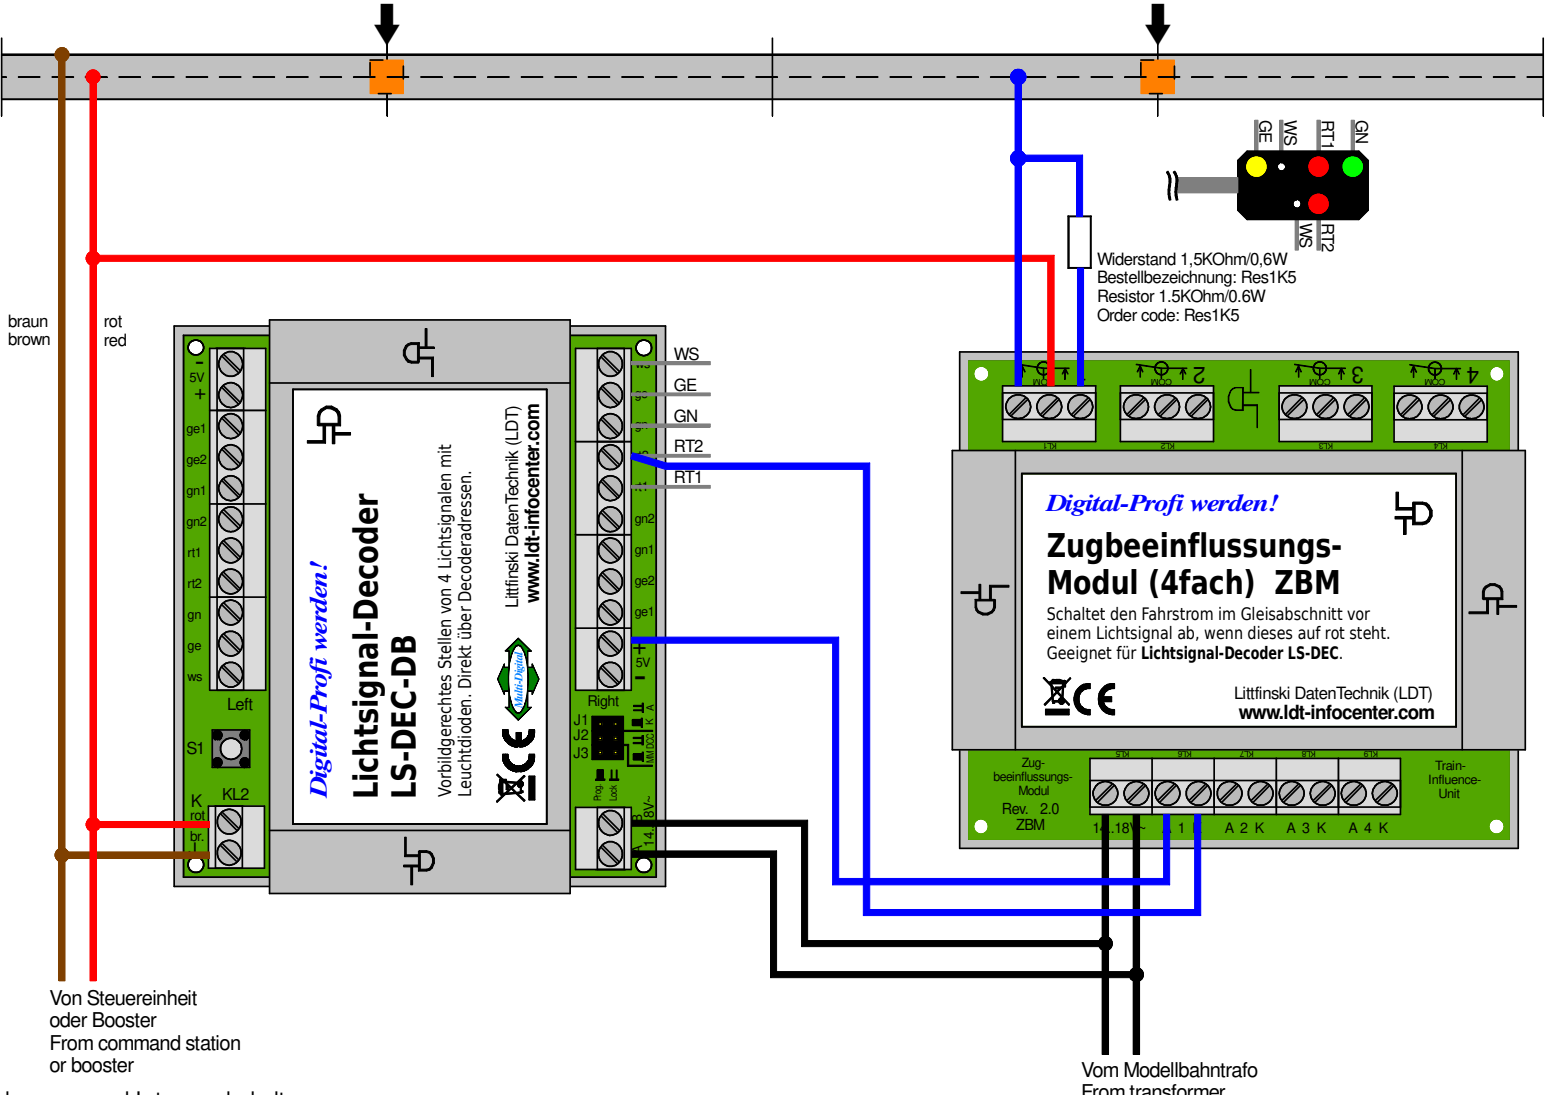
GE WS RT1 GN
WS RT2

Widerstand 1,5KOhm/0,6W
Bestellbezeichnung: Res1K5
Resistor 1.5KOhm/0.6W
Order code: Res1K5

braun
brown

rot
red

WS
GE
GN
RT2
RT1

5V
ge1
ge2
gn1
gn2
rt1
rt2
gn
ge
ws
Left
S1
K KL2
rot
br.

Digital-Profi werden!
Lichtsignal-Decoder
LS-DEC-DB
Vorbildgerechtes Stellen von 4 Lichtsignalen mit Leuchtdioden. Direkt über Decoderadressen.
Littfinski DatenTechnik (LDT)
www.ldt-infocenter.com

gn2
gn1
ge2
ge1
5V
Right
J1
J2
J3
14..18V~

COM 1 COM 2 COM 3 COM 4

Digital-Profi werden!
Zugbeeinflussungs-
Modul (4fach) ZBM
Schaltet den Fahrstrom im Gleisabschnitt vor einem Lichtsignal ab, wenn dieses auf rot steht.
Geeignet für **Lichtsignal-Decoder LS-DEC**.
Littfinski DatenTechnik (LDT)
www.ldt-infocenter.com

Zug-
beeinflussungs-
Modul
Rev. 2.0
ZBM
14..18V~ A 1 K A 2 K A 3 K A 4 K
Train-
Influence-
Unit

Von Steuereinheit
oder Booster
From command station
or booster

Vom Modellbahntrafo
From transformer